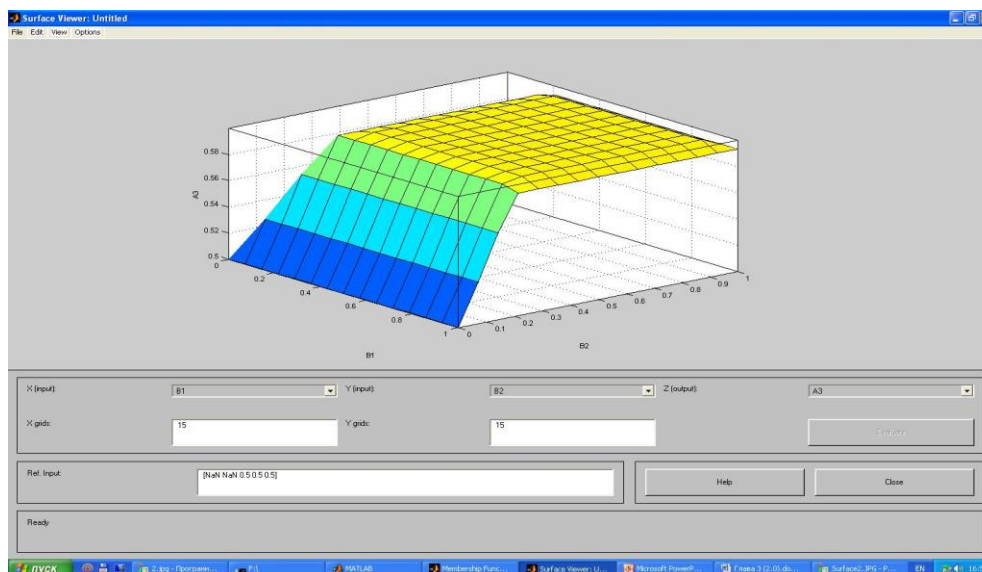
Surface Viewer: Untitled

File Edit View Options

0.58
0.56
0.54
0.52
0.5
A3
0
0.2
0.4
0.6
0.8
1
B1
0
0.1
0.2
0.3
0.4
0.5
0.6
0.7
0.8
0.9
1
B2

X (input): B1
Y (input): B2
Z (output): A3
X grids: 15
Y grids: 15
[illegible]
Ref. Input: [NaN NaN 0.5 0.5 0.5]
Help
Close
Ready

пуск
2.jpg - Програм...
F:\
MATLAB
Membership Func...
Surface Viewer: U...
Microsoft PowerP...
Глава 3 (2.0).do...
Surface2.JPG - P...
EN
16:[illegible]